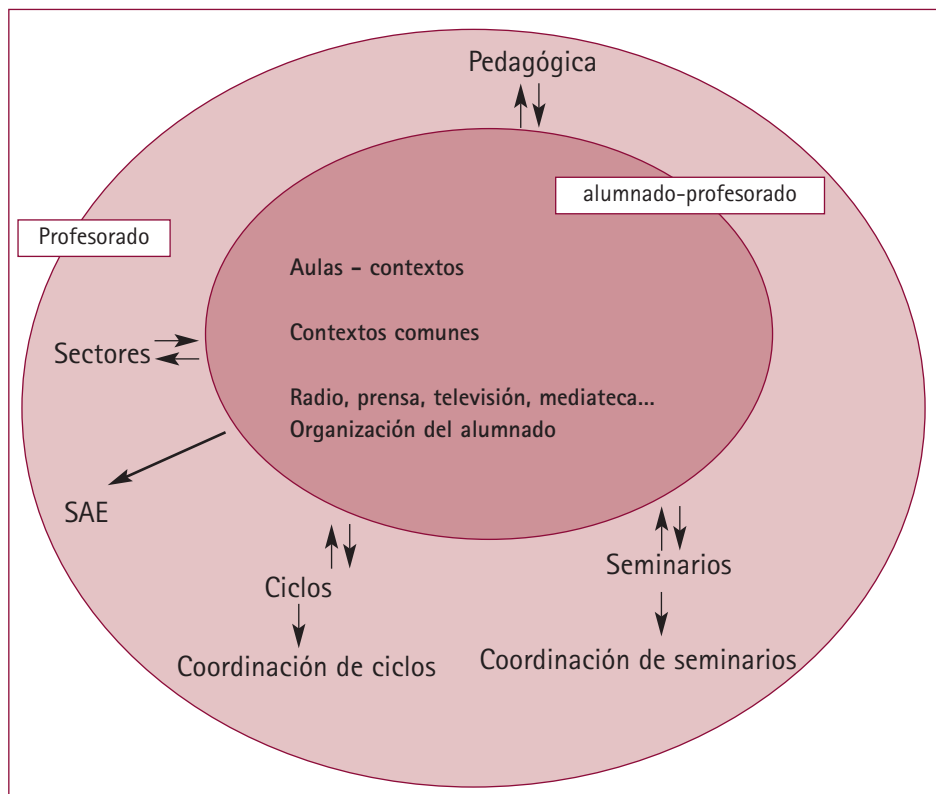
Pedagógica

alumnado-profesorado

Profesorado

Aulas – contextos

Contextos comunes

Radio, prensa, televisión, mediateca...
Organización del alumnado

Sectores

SAE

Ciclos

Coordinación de ciclos

Seminarios

Coordinación de seminarios